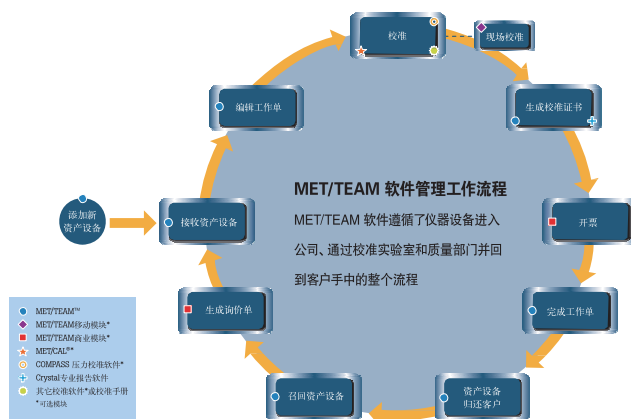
校准

现场校准

生成校准证书

开票

完成工作单

资产设备
归还客户

召回资产设备

生成询价单

接收资产设备

编辑工作单

添加新
资产设备

MET/TEAM 软件管理工作流程

MET/TEAM 软件遵循了仪器设备进入公司、通过校准实验室和质量部门并回到客户手中的整个流程

MET/TEAM™
MET/TEAM移动模块*
MET/TEAM商业模块*
MET/CAL®*
COMPASS 压力校准软件*
Crystal专业报告软件
其它校准软件*或校准手册
*可选模块